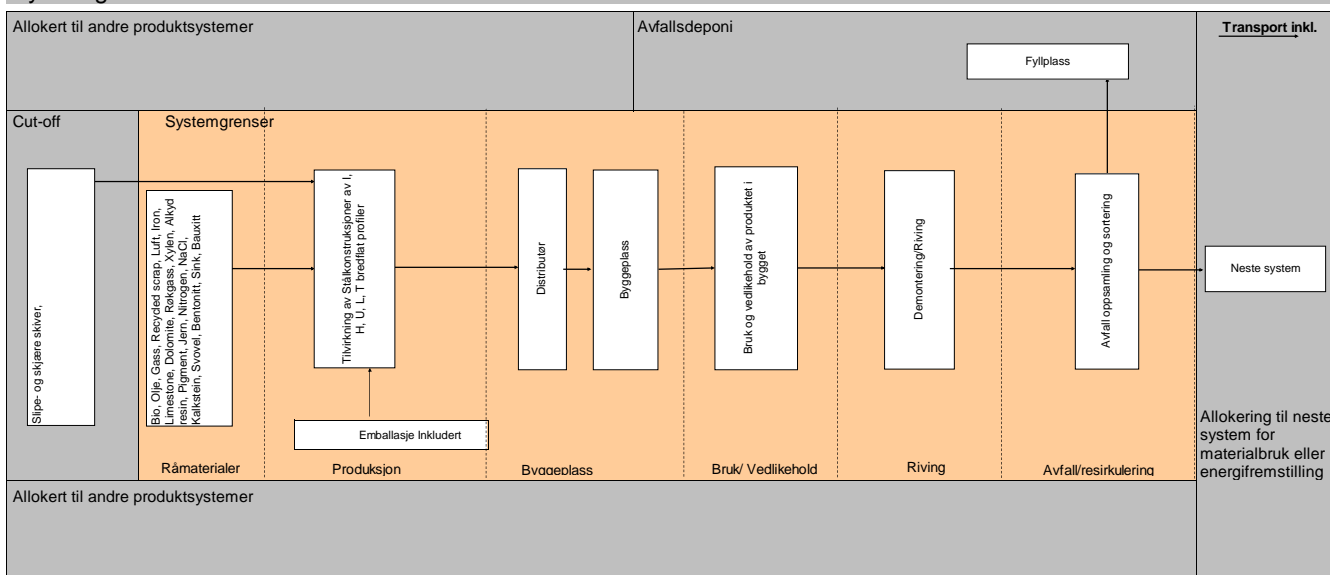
Allokert til andre produktsystemer

Avfallsdeponi

Transport inkl.

Fyllplass

Cut-off

Systemgrenser

Slipe- og skjære skiver,

Bio, Olje, Gass, Recycled scrap, Luft, Iron, Limestone, Dolomite, Røkgass, Xylen, Alkyd resin, Pigment, Jern, Nitrogen, NaCl, Kalkstein, Svovel, Bentonitt, Sink, Bauxitt

Tilvirkning av Stålkonstruksjoner av I, H, U, L, T bredflat profiler

Emballasje Inkludert

Distributør

Byggeplass

Bruk og vedlikehold av produktet i bygget

Demontering/Riving

Avfall oppsamling og sortering

Neste system

Allokering til neste system for materialbruk eller energifremstilling

Råmaterialer

Produksjon

Byggeplass

Bruk/ Vedlikehold

Riving

Avfall/resirkulering

Allokert til andre produktsystemer